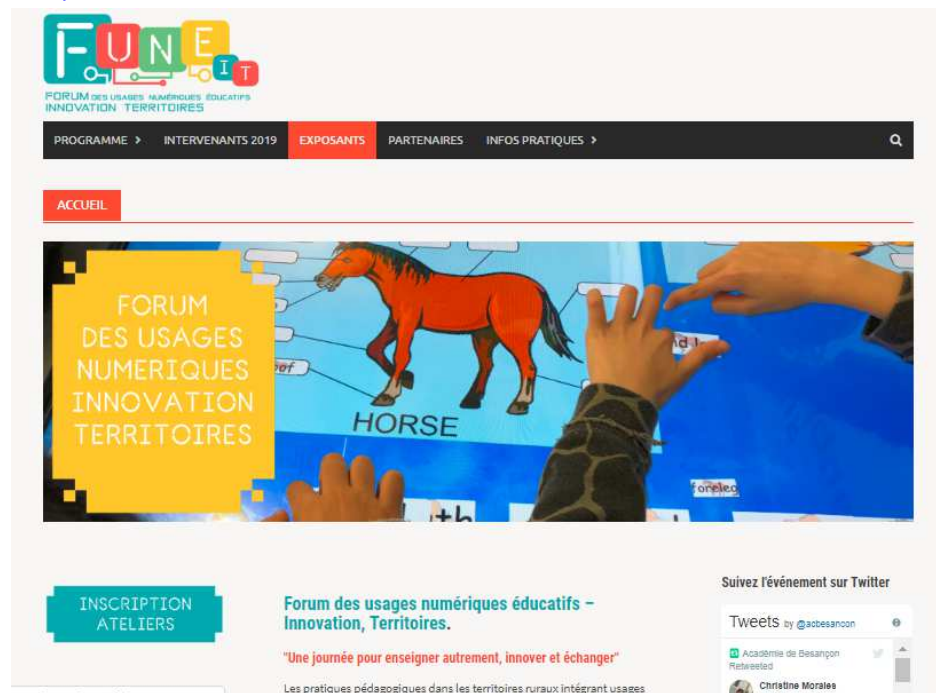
FUNE IT
FORUM DES USAGES NUMÉRIQUES ÉDUCATIFS
INNOVATION TERRITOIRES

PROGRAMME › INTERVENANTS 2019 EXPOSANTS PARTENAIRES INFOS PRATIQUES ›

ACCUEIL

FORUM
DES USAGES
NUMERIQUES
INNOVATION
TERRITOIRES

HORSE
foreleg

INSCRIPTION
ATELIERS

Forum des usages numériques éducatifs – Innovation, Territoires.

"Une journée pour enseigner autrement, innover et échanger"

Les pratiques pédagogiques dans les territoires ruraux intégrant usages

Suivez l'événement sur Twitter

Tweets by @acbesancon

Académie de Besançon Retweeted
Christine Morales